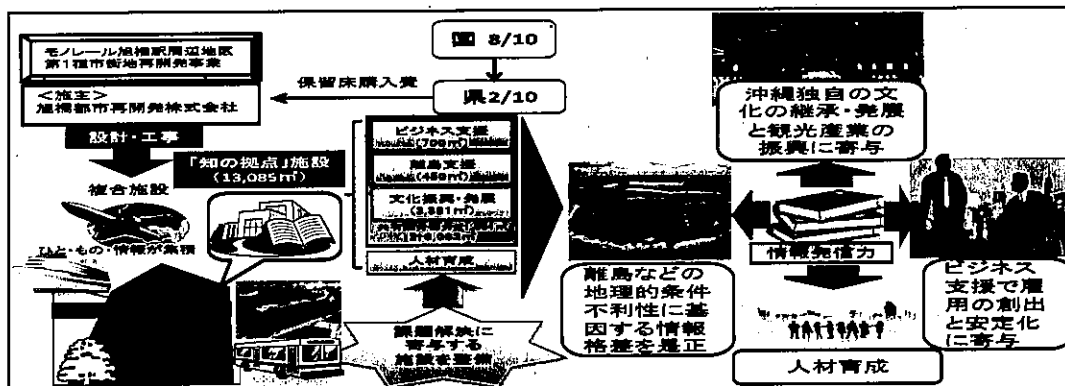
モノレール旭橋駅周辺地区
第1種市街地再開発事業

<施主>
旭橋都市再開発株式会社

保留床購入費

国 8/10

県 2/10

設計・工事

「知の拠点」施設
(13,085㎡)

複合施設

ひと・もの・情報が集積

ビジネス支援
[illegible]

離島支援
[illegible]

文化振興・発展
(3,981㎡)

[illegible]

人材育成

課題解決に寄与する施設を整備

沖縄独自の文化の継承・発展と観光産業の振興に寄与

情報発信力

離島などの地理的条件不利性に基因する情報格差を是正

人材育成

ビジネス支援で雇用の創出と安定化に寄与